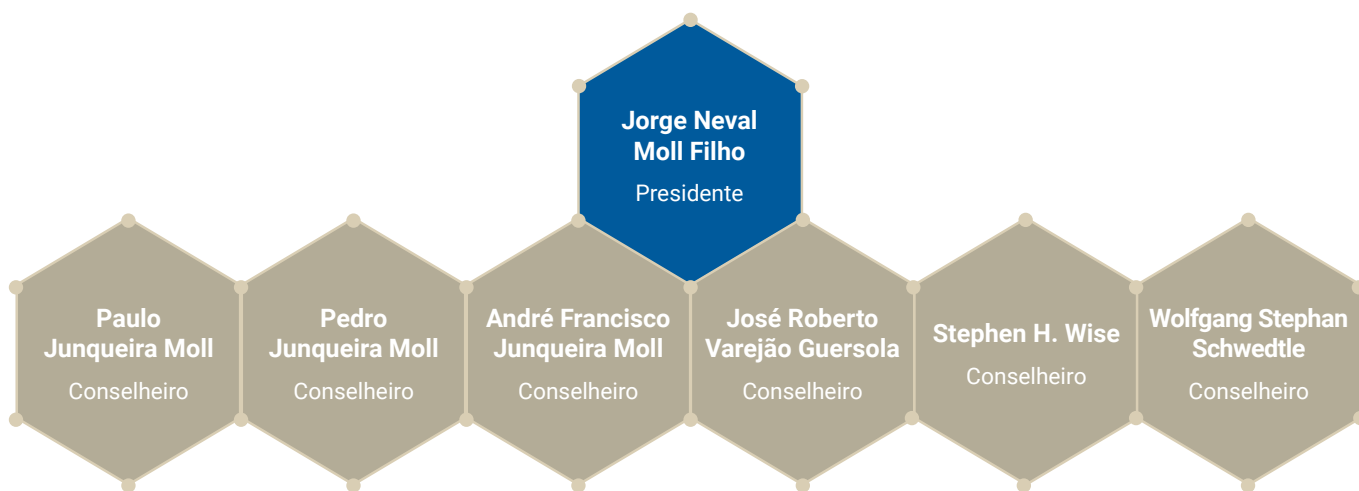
Jorge Neval Moll Filho
Presidente

Paulo Junqueira Moll
Conselheiro

Pedro Junqueira Moll
Conselheiro

André Francisco Junqueira Moll
Conselheiro

José Roberto Varejão Guersola
Conselheiro

Stephen H. Wise
Conselheiro

Wolfgang Stephan Schwedtle
Conselheiro